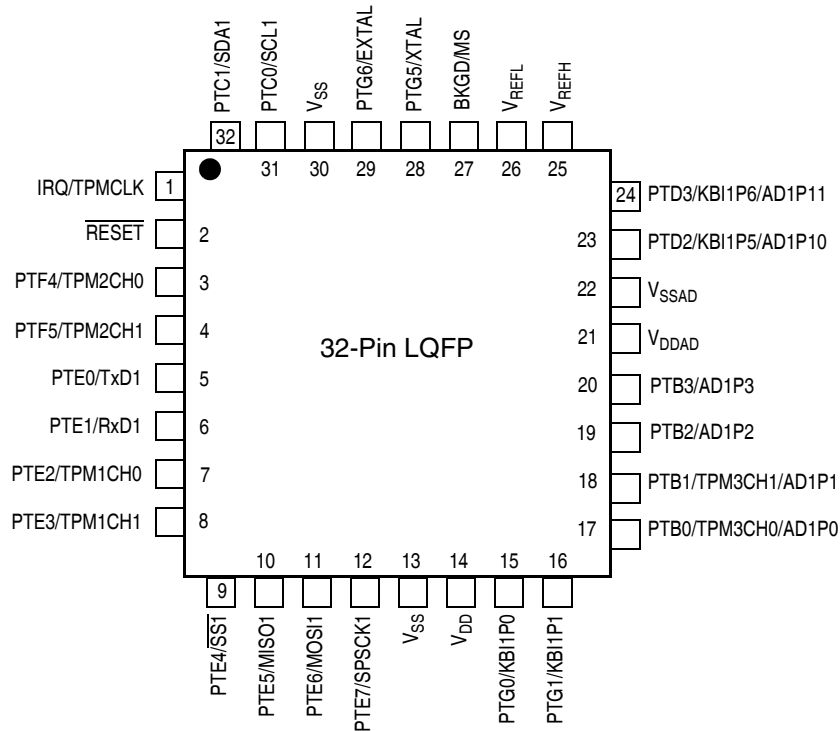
PTC1/SDA1
PTC0/SCL1
$V_{SS}$
PTG6/EXTAL
PTG5/XTAL
BKGD/MS
$V_{REFL}$
$V_{REFH}$

32 31 30 29 28 27 26 25

IRQ/TPMCLK 1
$\overline{RESET}$ 2
PTF4/TPM2CH0 3
PTF5/TPM2CH1 4
PTE0/TxD1 5
PTE1/RxD1 6
PTE2/TPM1CH0 7
PTE3/TPM1CH1 8

32-Pin LQFP

24 PTD3/KBI1P6/AD1P11
23 PTD2/KBI1P5/AD1P10
22 $V_{SSAD}$
21 $V_{DDAD}$
20 PTB3/AD1P3
19 PTB2/AD1P2
18 PTB1/TPM3CH1/AD1P1
17 PTB0/TPM3CH0/AD1P0

9 10 11 12 13 14 15 16

PTE4/$\overline{SS1}$
PTE5/MISO1
PTE6/MOSI1
PTE7/SPSCK1
$V_{SS}$
$V_{DD}$
PTG0/KBI1P0
PTG1/KBI1P1